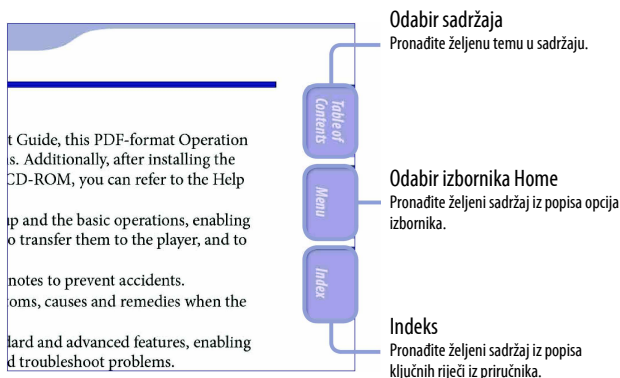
t Guide, this PDF-format Operation s. Additionally, after installing the CD-ROM, you can refer to the Help

p and the basic operations, enabling o transfer them to the player, and to

notes to prevent accidents.
oms, causes and remedies when the

lard and advanced features, enabling d troubleshoot problems.

Table of Contents

Menu

Index

Odabir sadržaja
Pronađite željenu temu u sadržaju.

Odabir izbornika Home
Pronađite željeni sadržaj iz popisa opcija izbornika.

Indeks
Pronađite željeni sadržaj iz popisa ključnih riječi iz priručnika.